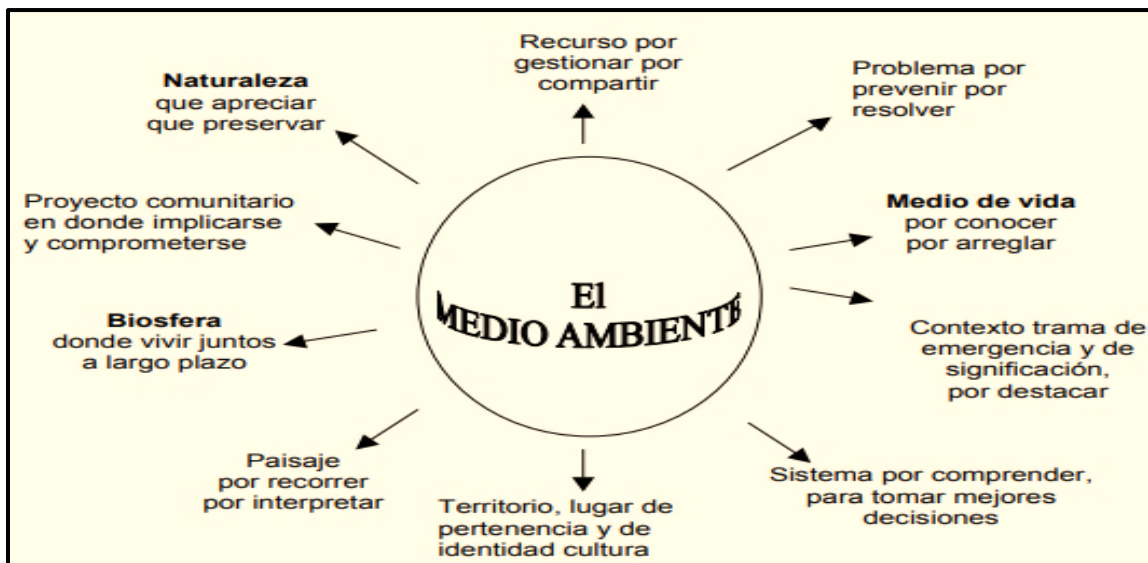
El MEDIO AMBIENTE

Recurso por gestionar por compartir

Problema por prevenir por resolver

**Medio de vida** por conocer por arreglar

Contexto trama de emergencia y de significación, por destacar

Sistema por comprender, para tomar mejores decisiones

Territorio, lugar de pertenencia y de identidad cultura

Paisaje por recorrer por interpretar

**Biosfera** donde vivir juntos a largo plazo

Proyecto comunitario en donde implicarse y comprometerse

**Naturaleza** que apreciar que preservar